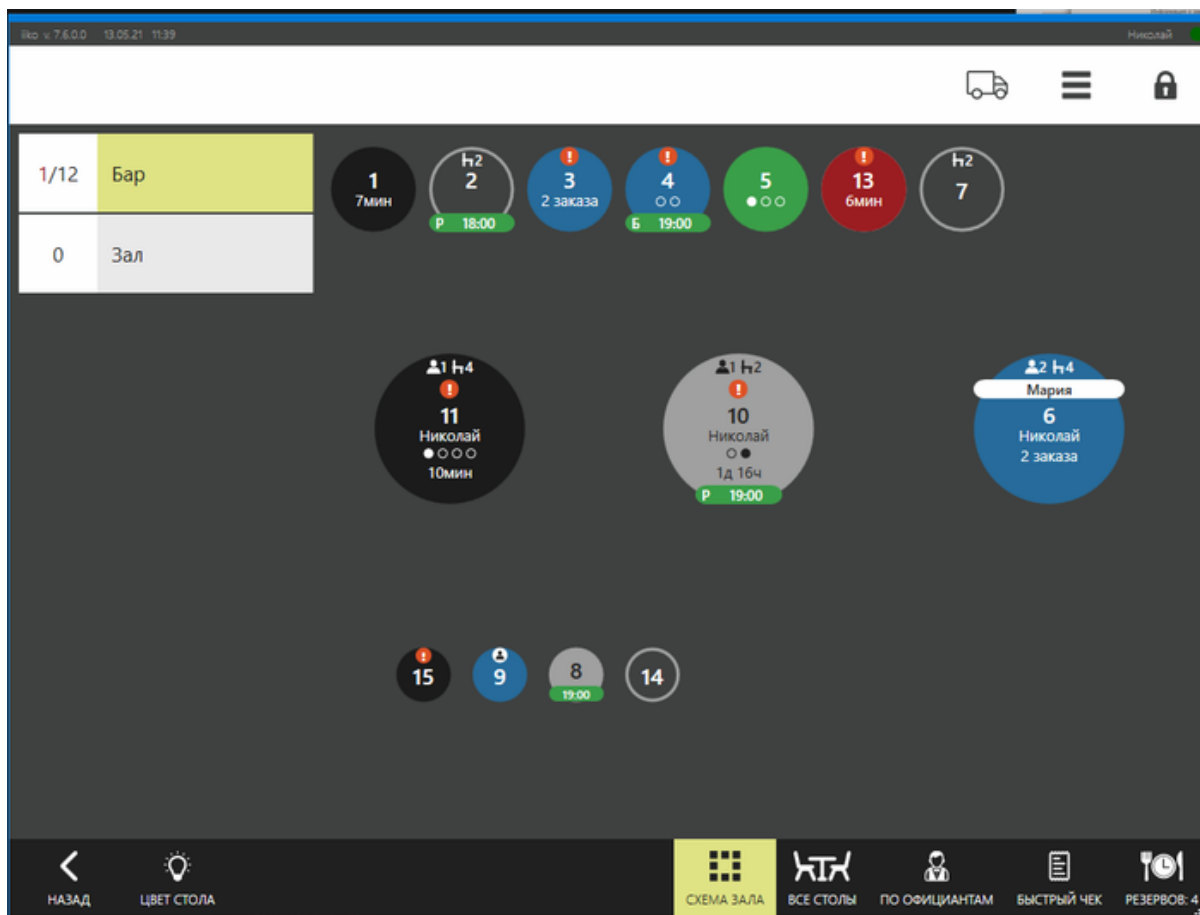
iiko v. 7.6.0.0 13.05.21 11:39

Николай

1/12 Бар

0 Зал

1
7мин

2
2
Р 18:00

!
3
2 заказа

!
4
○○
Б 19:00

5
●○○

!
13
6мин

2
7

1 4
!
11
Николай
●○○○
10мин

1 2
!
10
Николай
○●
1д 16ч
Р 19:00

2 4
Мария
6
Николай
2 заказа

!
15

9

8
19:00

14

НАЗАД
ЦВЕТ СТОЛА
СХЕМА ЗАЛА
ВСЕ СТОЛЫ
ПО ОФИЦИАНТАМ
БЫСТРЫЙ ЧЕК
РЕЗЕРВОВ: 4